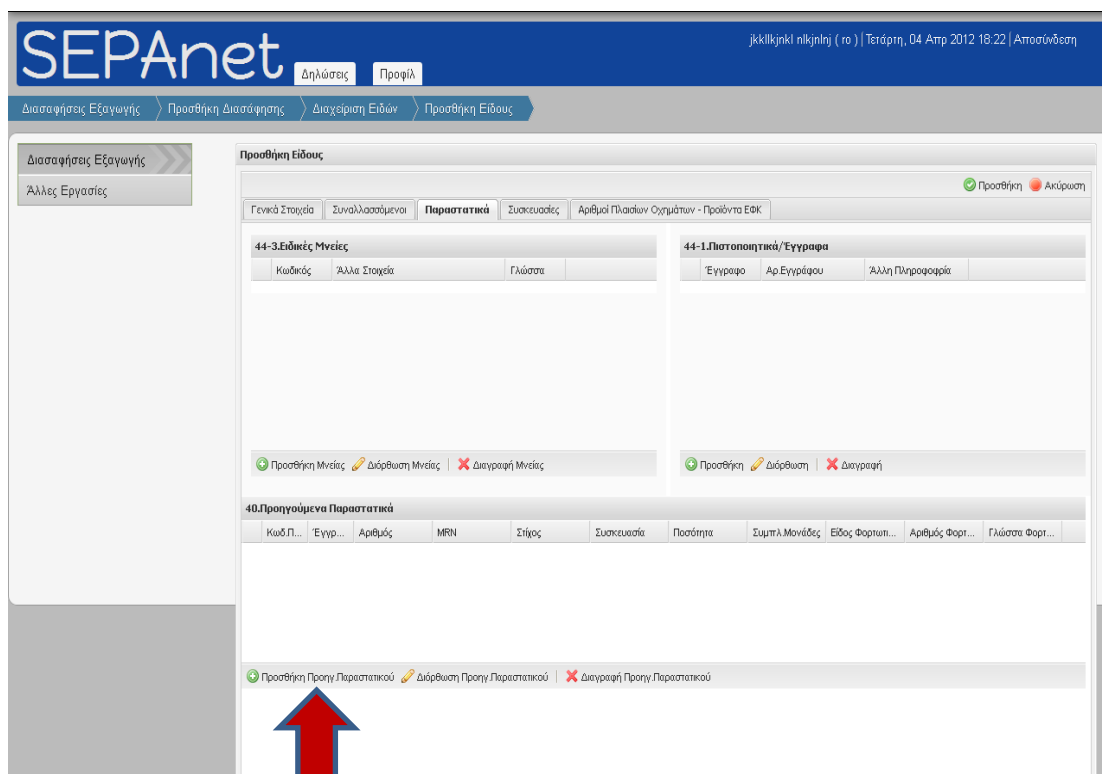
SEPAnet

Δηλώσεις Προφίλ

jkkllkjnkl nlkjnlnj ( ro ) | Τετάρτη, 04 Απρ 2012 18:22 | Αποσύνδεση

Διασαφήσεις Εξαγωγής Προσθήκη Διασάφησης Διαχείριση Ειδών Προσθήκη Είδους

Διασαφήσεις Εξαγωγής
Άλλες Εργασίες

Προσθήκη Είδους

Προσθήκη Ακύρωση

Γενικά Στοιχεία | Συναλλασσόμενοι | Παραστατικά | Συσκευασίες | Αριθμοί Πλαισίων Οχημάτων - Προϊόντα ΕΦΚ

44-3.Ειδικές Μνείες

| Κωδικός | Άλλα Στοιχεία | Γλώσσα |
|---|---|---|

Προσθήκη Μνείας Διόρθωση Μνείας Διαγραφή Μνείας

44-1.Πιστοποιητικά/Έγγραφα

| Έγγραφο | Αρ.Εγγράφου | Άλλη Πληροφορία |
|---|---|---|

Προσθήκη Διόρθωση Διαγραφή

40.Προηγούμενα Παραστατικά

| Κωδ.Π... | Έγγρ... | Αριθμός | MRN | Στίχος | Συσκευασία | Ποσότητα | Συμπλ.Μονάδες | Είδος Φορτωτι... | Αριθμός Φορτ... | Γλώσσα Φορτ... |
|---|---|---|---|---|---|---|---|---|---|---|

Προσθήκη Προηγ.Παραστατικού Διόρθωση Προηγ.Παραστατικού Διαγραφή Προηγ.Παραστατικού